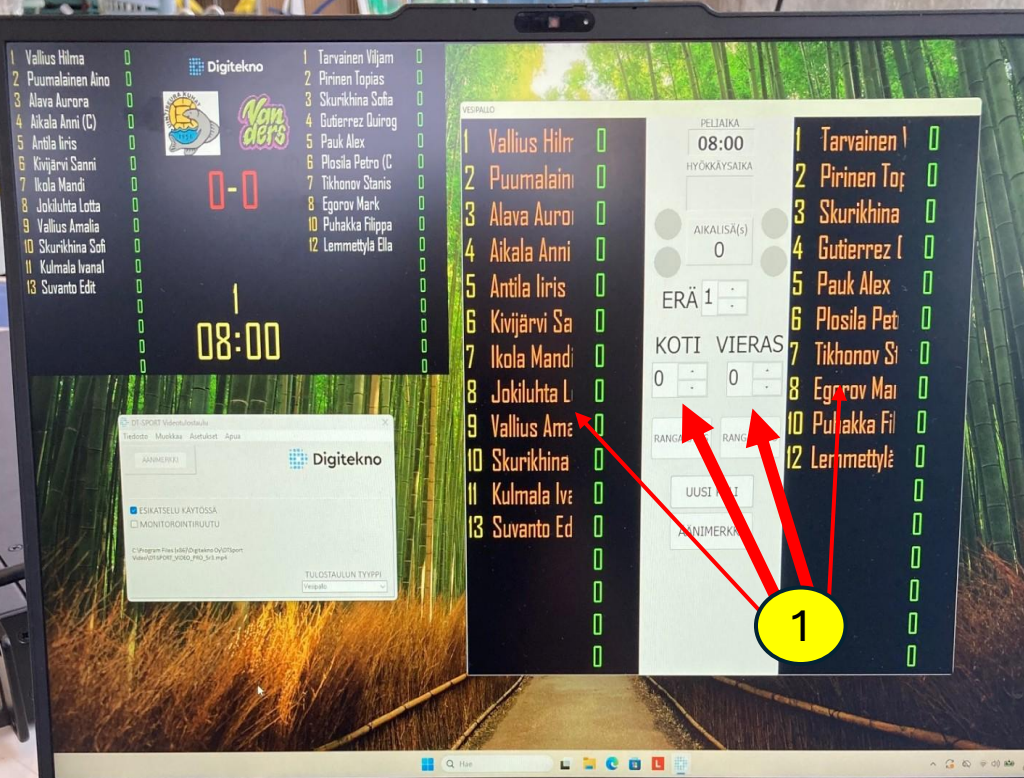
1 Vallius Hilma 0
2 Puumalainen Aino 0
3 Alava Aurora 0
4 Aikala Anni (C) 0
5 Antila Iiris 0
6 Kivijärvi Sanni 0
7 Ikola Mandi 0
8 Jokiluhta Lotta 0
9 Vallius Amalia 0
10 Skurikhina Sofi 0
11 Kulmala Ivanal 0
13 Suvanto Edit 0

Digitekno

Vanders

0-0

1

08:00

1 Tarvainen Viljam 0
2 Pirinen Topias 0
3 Skurikhina Sofia 0
4 Gutierrez Quirog 0
5 Pauk Alex 0
6 Plosila Petro (C 0
7 Tikhonov Stanis 0
8 Egorov Mark 0
10 Puhakka Filippa 0
12 Lemmettylä Ella 0

VESIPALLO

1 Vallius Hilm 0
2 Puumalain 0
3 Alava Auro 0
4 Aikala Anni 0
5 Antila Iiris 0
6 Kivijärvi Sa 0
7 Ikola Mandi 0
8 Jokiluhta L 0
9 Vallius Ama 0
10 Skurikhina 0
11 Kulmala Iva 0
13 Suvanto Ed 0
0
0
0
0
0

PELIAIKA
08:00
HYÖKKÄYSAIKA
AIKALISÄ(s)
0
ERÄ 1
KOTI VIERAS
0 0
RANGA RANG
UUSI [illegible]
ÄÄNIMERKKI

1 Tarvainen 0
2 Pirinen Top 0
3 Skurikhina 0
4 Gutierrez 0
5 Pauk Alex 0
6 Plosila Pet 0
7 Tikhonov S 0
8 Egorov Ma 0
10 Puhakka Fi 0
12 Lemmettylä 0
0
0
0
0
0
0
0

1

DT-SPORT Videotulostaulu
Tiedosto Muokkaa Asetukset Apua
ÄÄNIMERKKI
Digitekno
ESIKATSELU KÄYTÖSSÄ
MONITOROINTIRUUTU
C:\Program Files (x86)\Digitekno Oy\DTSport Video\DTSPORT_VIDEO_PRO_5r5.mp4
TULOSTAULUN TYYPPI
Vesipallo

Hae